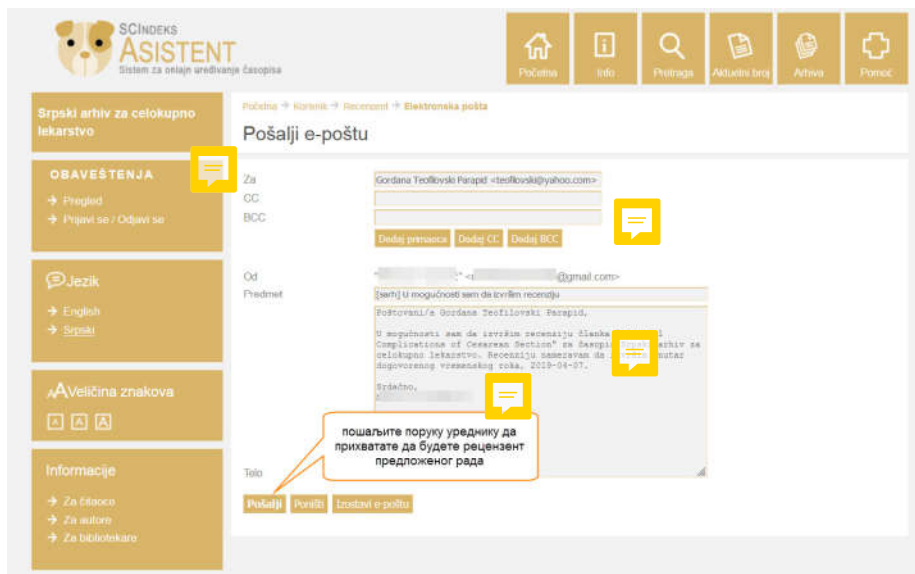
SCINDEKS
ASISTENT
Sistem za onlajn uređivanje časopisa

Početna
Info
Pretraga
Aktuelni broj
Arhiva
Pomoć

Srpski arhiv za celokupno lekarstvo

OBAVEŠTENJA
Pregled
Prijavi se / Odjavi se

Jezik
English
Srpski

Veličina znakova
A A A

Informacije
Za čitaoce
Za autore
Za bibliotekare

Početna → Korisnik → Recenzent → Elektronska pošta

Pošalji e-poštu

Za Gordana Teofilovski Parapid <teofilovski@yahoo.com>
CC
BCC
Dodaj primaoca Dodaj CC Dodaj BCC

Od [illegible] <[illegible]@gmail.com>
Predmet [sarh] U mogućnosti sam da izvršim recenziju

Poštovani/a Gordana Teofilovski Parapid,

U mogućnosti sam da izvršim recenziju članka "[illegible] Complications of Cesarean Section" za časopis Srpski arhiv za celokupno lekarstvo. Recenziju nameravam da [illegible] unutar dogovorenog vremenskog roka, 2019-04-07.

Srdačno,
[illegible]

пошаљите поруку уреднику да прихватате да будете рецензент предложеног рада

Telo

Pošalji Poništi Izostavi e-poštu